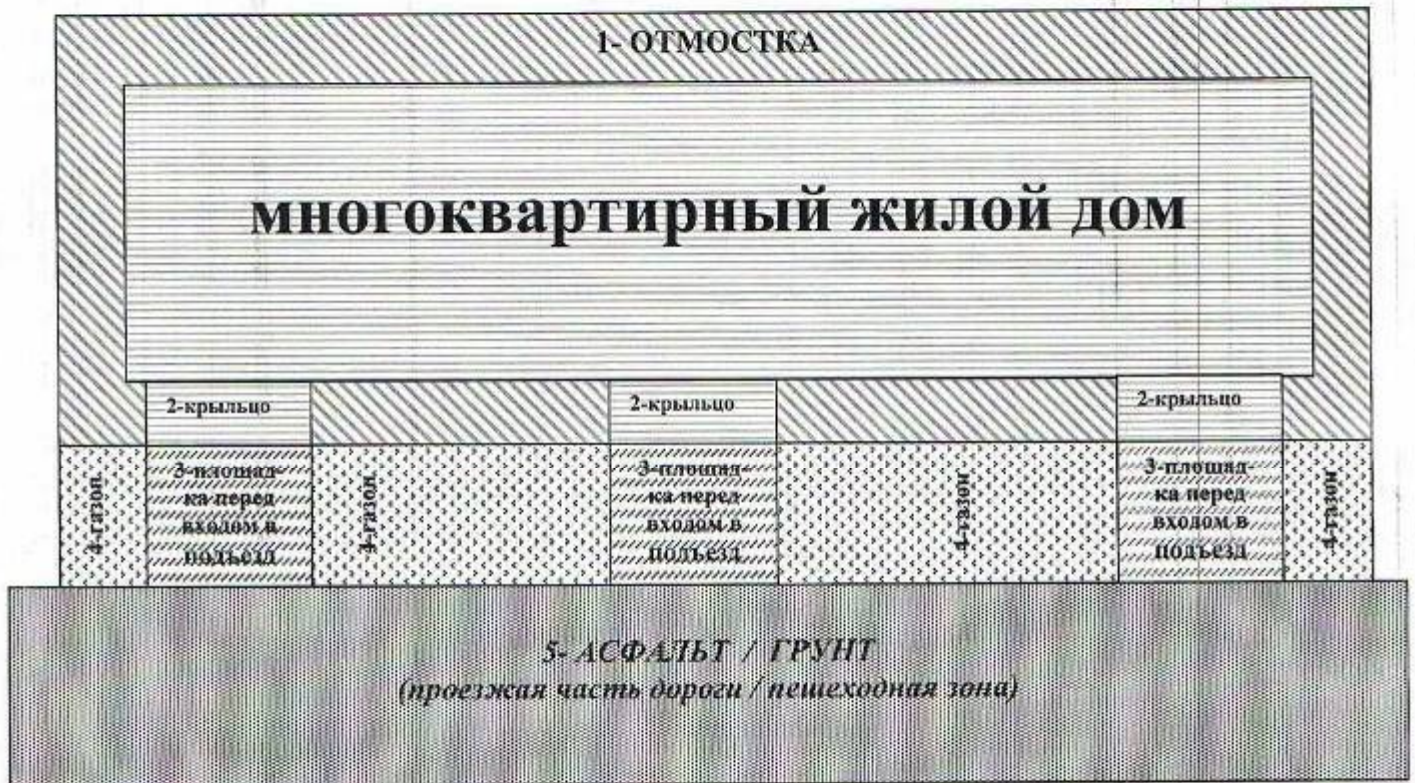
1- ОТМОСТКА

многоквартирный жилой дом

2-крыльцо

2-крыльцо

2-крыльцо

4-газон

3-площадка перед входом в подъезд

4-газон

3-площадка перед входом в подъезд

4-газон

3-площадка перед входом в подъезд

4-газон

5- АСФАЛЬТ / ГРУНТ
(проезжая часть дороги / пешеходная зона)